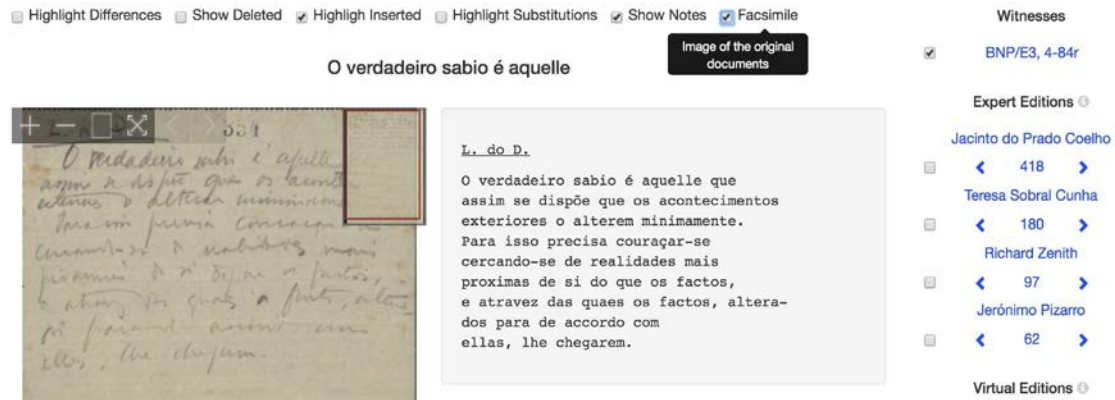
Highlight Differences Show Deleted Highligh Inserted Highlight Substitutions Show Notes Facsimile

Image of the original documents

O verdadeiro sabio é aquelle

331

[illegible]

L. do D.

O verdadeiro sabio é aquelle que
assim se dispõe que os acontecimentos
exteriores o alterem minimamente.
Para isso precisa couraçar-se
cercando-se de realidades mais
proximas de si do que os factos,
e atravez das quaes os factos, alterados para de accordo com
ellas, lhe chegarem.

Witnesses

BNP/E3, 4-84r

Expert Editions

Jacinto do Prado Coelho

418

Teresa Sobral Cunha

180

Richard Zenith

97

Jerónimo Pizarro

62

Virtual Editions